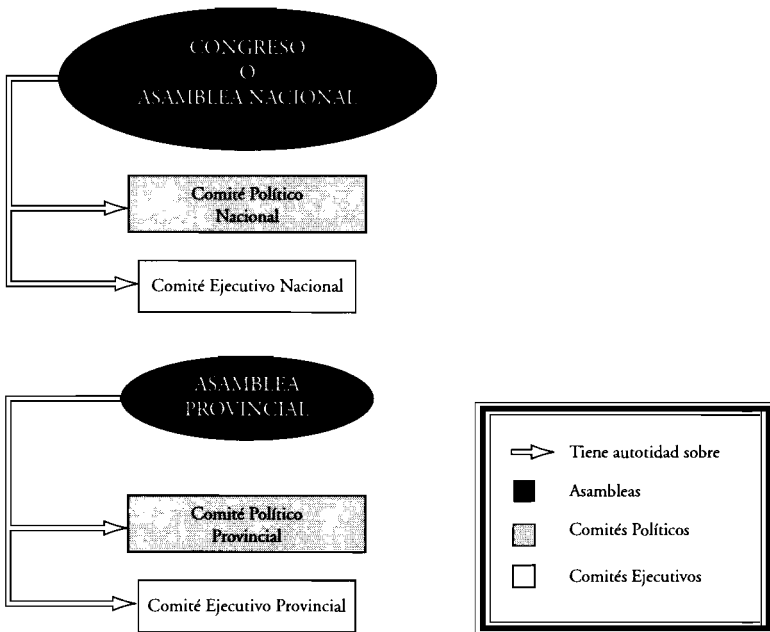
CONGRESO
O
ASAMBLEA NACIONAL

Comité Político Nacional

Comité Ejecutivo Nacional

ASAMBLEA PROVINCIAL

Comité Político Provincial

Comité Ejecutivo Provincial

Tiene autotidad sobre
Asambleas
Comités Políticos
Comités Ejecutivos